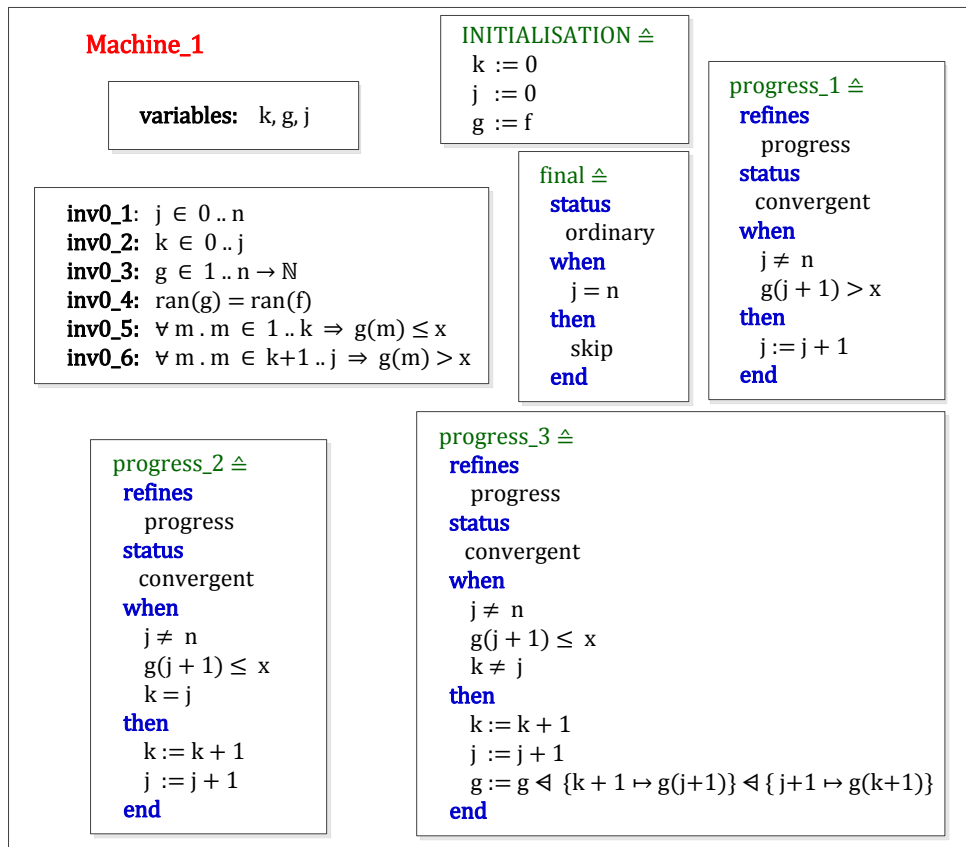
Machine_1

variables: k, g, j

INITIALISATION $\triangleq$
k := 0
j := 0
g := f

inv0_1: $j \in 0 .. n$
inv0_2: $k \in 0 .. j$
inv0_3: $g \in 1 .. n \rightarrow \mathbb{N}$
inv0_4: $ran(g) = ran(f)$
inv0_5: $\forall m . m \in 1 .. k \Rightarrow g(m) \leq x$
inv0_6: $\forall m . m \in k+1 .. j \Rightarrow g(m) > x$

final $\triangleq$
status
ordinary
when
$j = n$
then
skip
end

progress_1 $\triangleq$
refines
progress
status
convergent
when
$j \neq n$
$g(j+1) > x$
then
$j := j + 1$
end

progress_2 $\triangleq$
refines
progress
status
convergent
when
$j \neq n$
$g(j+1) \leq x$
$k = j$
then
$k := k + 1$
$j := j + 1$
end

progress_3 $\triangleq$
refines
progress
status
convergent
when
$j \neq n$
$g(j+1) \leq x$
$k \neq j$
then
$k := k + 1$
$j := j + 1$
$g := g \lhd \{k+1 \mapsto g(j+1)\} \lhd \{j+1 \mapsto g(k+1)\}$
end